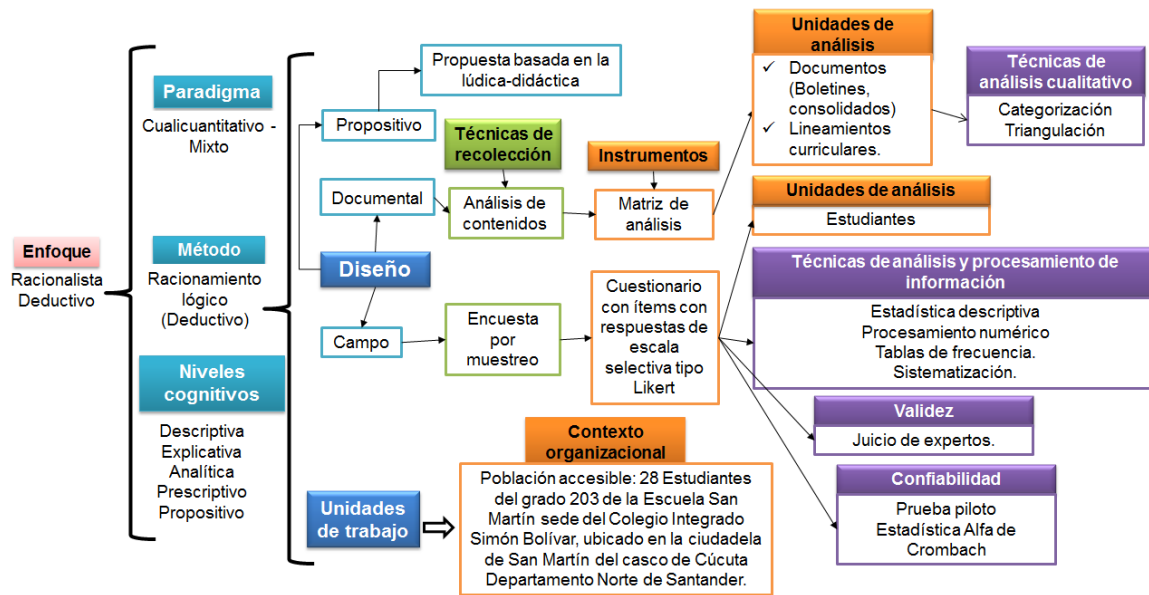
Enfoque
Racionalista Deductivo

Paradigma
Cualicuantitativo - Mixto

Método
Racionamiento lógico (Deductivo)

Niveles cognitivos
Descriptiva
Explicativa
Analítica
Prescriptivo
Propositivo

Propuesta basada en la lúdica-didáctica

Propositivo

Técnicas de recolección

Instrumentos

Documental

Análisis de contenidos

Matriz de análisis

Diseño

Campo

Encuesta por muestreo

Cuestionario con ítems con respuestas de escala selectiva tipo Likert

Unidades de análisis
✓ Documentos (Boletines, consolidados)
✓ Lineamientos curriculares.

Técnicas de análisis cualitativo
Categorización
Triangulación

Unidades de análisis
Estudiantes

Técnicas de análisis y procesamiento de información
Estadística descriptiva
Procesamiento numérico
Tablas de frecuencia.
Sistematización.

Validez
Juicio de expertos.

Confiabilidad
Prueba piloto
Estadística Alfa de Crombach

Contexto organizacional
Población accesible: 28 Estudiantes del grado 203 de la Escuela San Martín sede del Colegio Integrado Simón Bolívar, ubicado en la ciudadela de San Martín del casco de Cúcuta Departamento Norte de Santander.

Unidades de trabajo